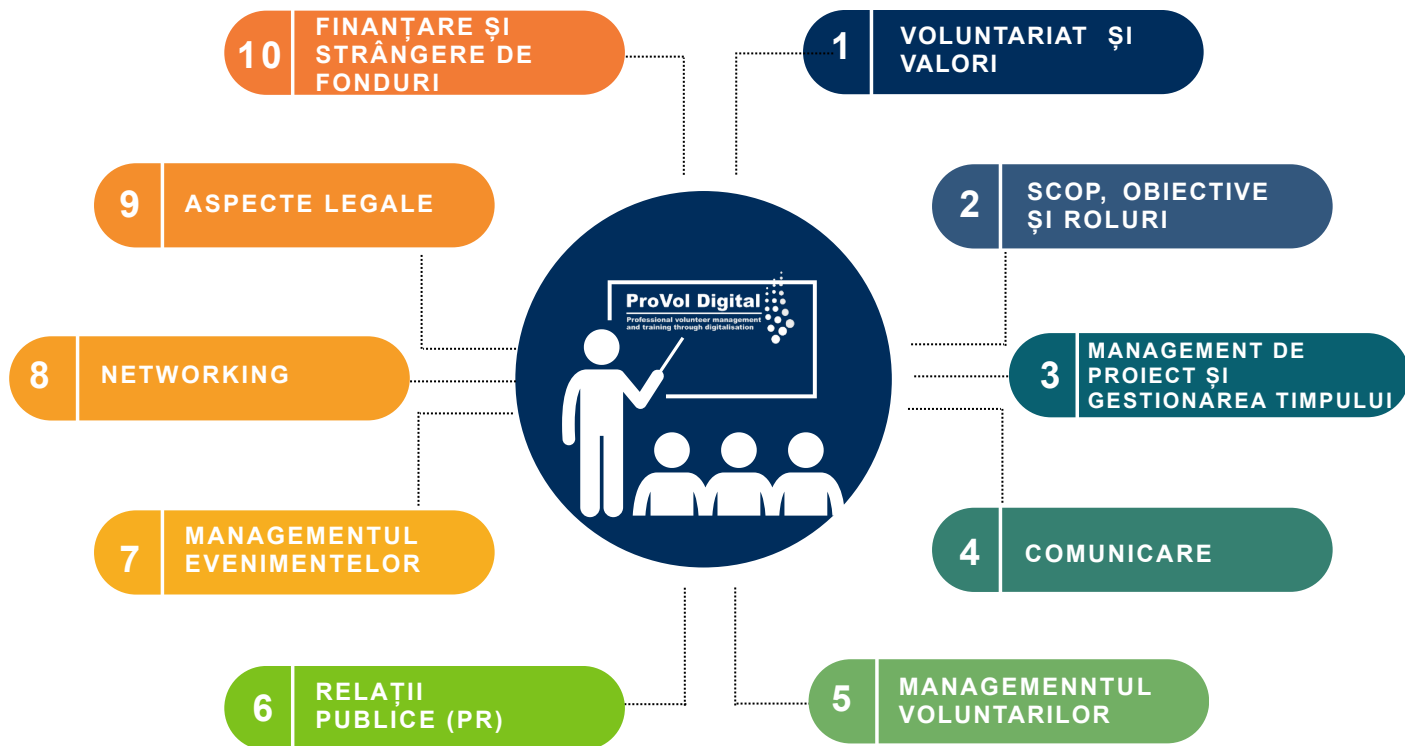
10 FINANȚARE ȘI STRÂNGERE DE FONDURI

1 VOLUNTARIAT ȘI VALORI

9 ASPECTE LEGALE

2 SCOP, OBIECTIVE ȘI ROLURI

ProVol Digital
Professional volunteer management and training through digitalisation

8 NETWORKING

3 MANAGEMENT DE PROIECT ȘI GESTIONAREA TIMPULUI

7 MANAGEMENTUL EVENIMENTELOR

4 COMUNICARE

6 RELAȚII PUBLICE (PR)

5 MANAGEMENNTUL VOLUNTARILOR